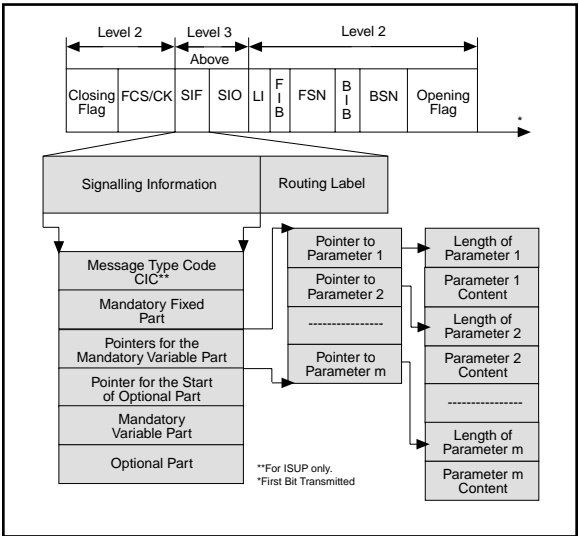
Level 2

Level 3
Above

Level 2

| Closing Flag | FCS/CK | SIF | SIO | LI | F I B | FSN | B I B | BSN | Opening Flag |
|---|---|---|---|---|---|---|---|---|---|

*

Signalling Information

Routing Label

Message Type Code CIC**

Mandatory Fixed Part

Pointers for the Mandatory Variable Part

Pointer for the Start of Optional Part

Mandatory Variable Part

Optional Part

Pointer to Parameter 1

Pointer to Parameter 2

----------------

Pointer to Parameter m

Length of Parameter 1

Parameter 1 Content

Length of Parameter 2

Parameter 2 Content

----------------

Length of Parameter m

Parameter m Content

**For ISUP only.
*First Bit Transmitted